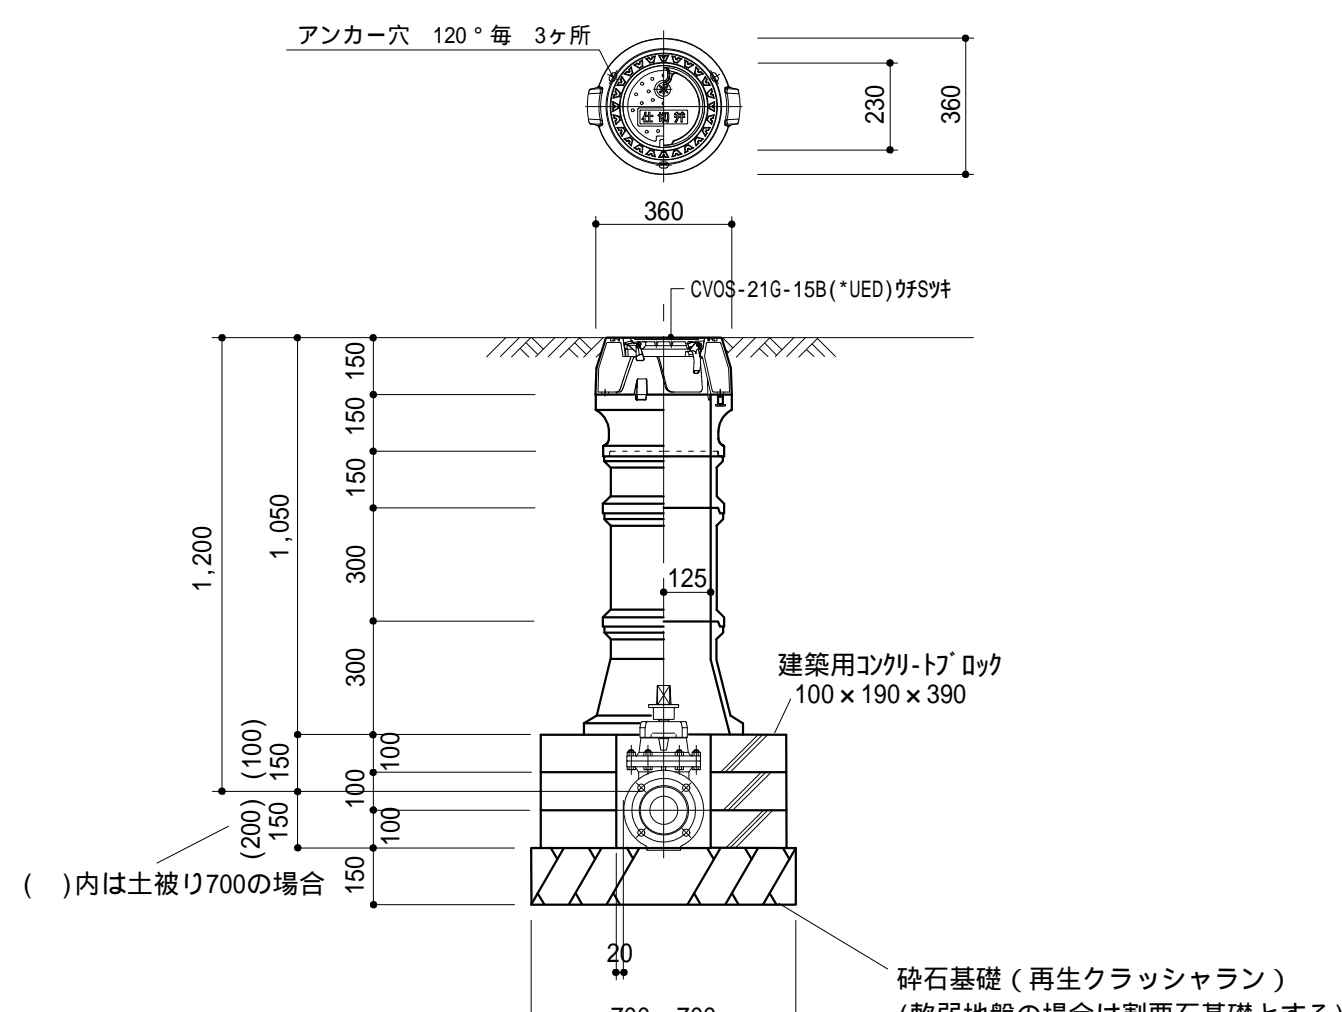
アンカー穴　120°毎　3ヶ所

仕切弁

230

360

360

CVOS-21G-15B(*UED)ウチSツキ

150

150

150

300

300

1,050

1,200

125

建築用コンクリートブロック
100×190×390

(100)
150

100

100

(200)
150

100

150

( )内は土被り700の場合

20

砕石基礎(再生クラッシャラン)
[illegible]